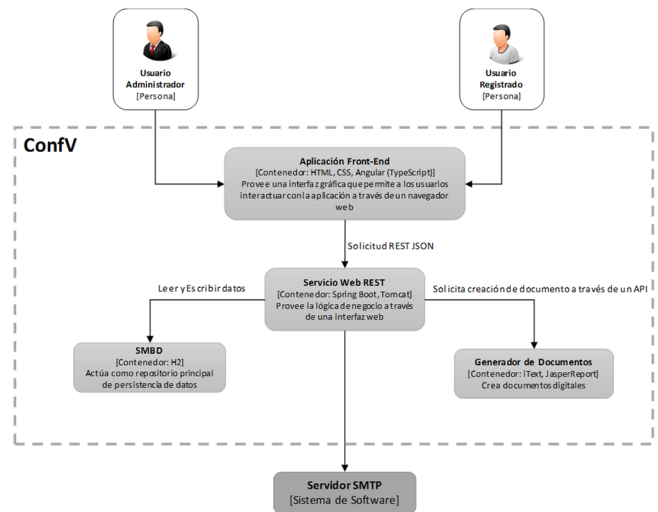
Usuario Administrador
[Persona]

Usuario Registrado
[Persona]

ConfV

Aplicación Front-End
[Contenedor: HTML, CSS, Angular (TypeScript)]
Provee una interfaz gráfica que permite a los usuarios interactuar con la aplicación a través de un navegador web

Solicitud REST JSON

Leer y Escribir datos

Servicio Web REST
[Contenedor: Spring Boot, Tomcat]
Provee la lógica de negocio a través de una interfaz web

Solicita creación de documento a través de un API

SMBD
[Contenedor: H2]
Actúa como repositorio principal de persistencia de datos

Generador de Documentos
[Contenedor: IText, JasperReport]
Crea documentos digitales

Servidor SMTP
[Sistema de Software]